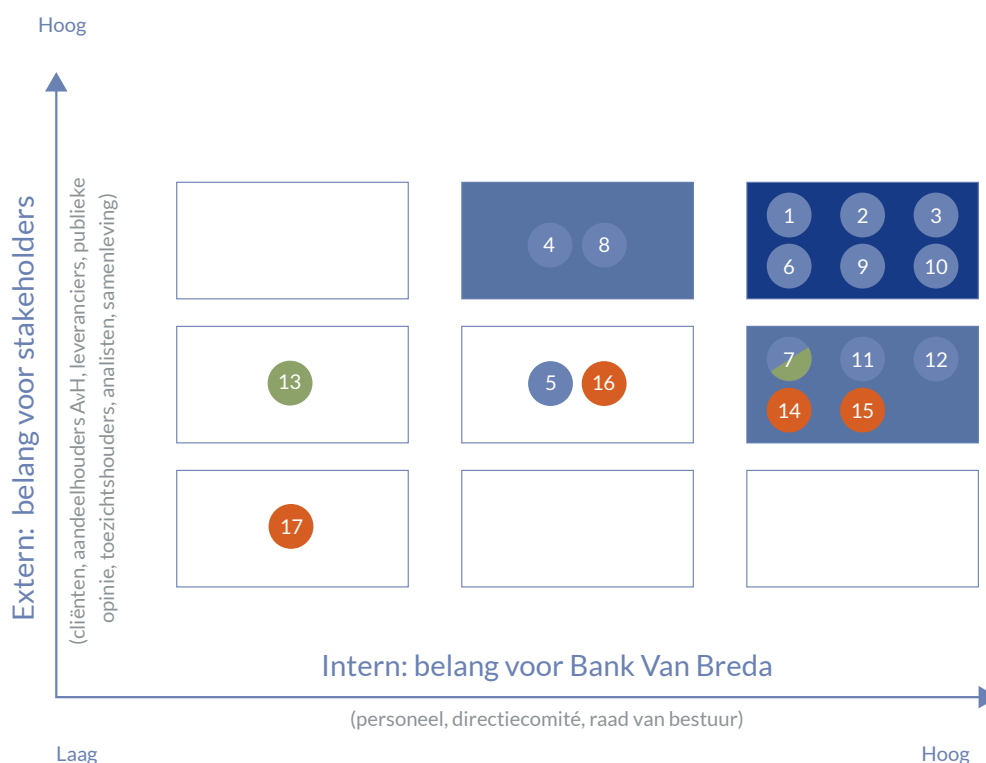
Hoog

Extern: belang voor stakeholders

(cliënten, aandeelhouders AvH, leveranciers, publieke opinie, toezichtshouders, analisten, samenleving)

4 8

1 2 3
6 9 10

13

5 16

7 11 12
14 15

17

Intern: belang voor Bank Van Breda

(personeel, directiecomité, raad van bestuur)

Laag

Hoog